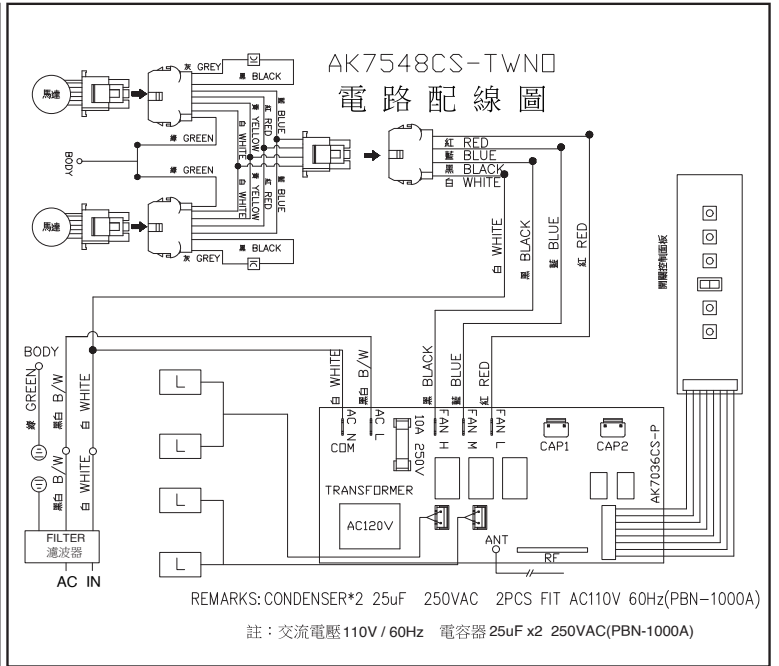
AK7548CS-TWN□
電 路 配 線 圖

馬達
灰 GREY
黑 BLACK
藍 BLUE
紅 RED
黃 YELLOW
白 WHITE
綠 GREEN
BODY
綠 GREEN
白 WHITE
黃 YELLOW
紅 RED
藍 BLUE
馬達
黑 BLACK
灰 GREY

紅 RED
藍 BLUE
黑 BLACK
白 WHITE

白 WHITE
黑 BLACK
藍 BLUE
紅 RED

開關控制面板

BODY
綠 GREEN
黑白 B/W
白 WHITE
黑白 B/W
白 WHITE
FILTER
濾波器
AC IN

L
L
L
L

白 WHITE
黑白 B/W
黑 BLACK
藍 BLUE
紅 RED

AC N
COM
AC L
10A 250V
FAN H
FAN M
FAN L
CAP1
CAP2
AK7036CS-P
TRANSFORMER
AC120V
ANT
RF

REMARKS: CONDENSER*2 25uF 250VAC 2PCS FIT AC110V 60Hz(PBN-1000A)

註：交流電壓110V / 60Hz 電容器25uF x2 250VAC(PBN-1000A)